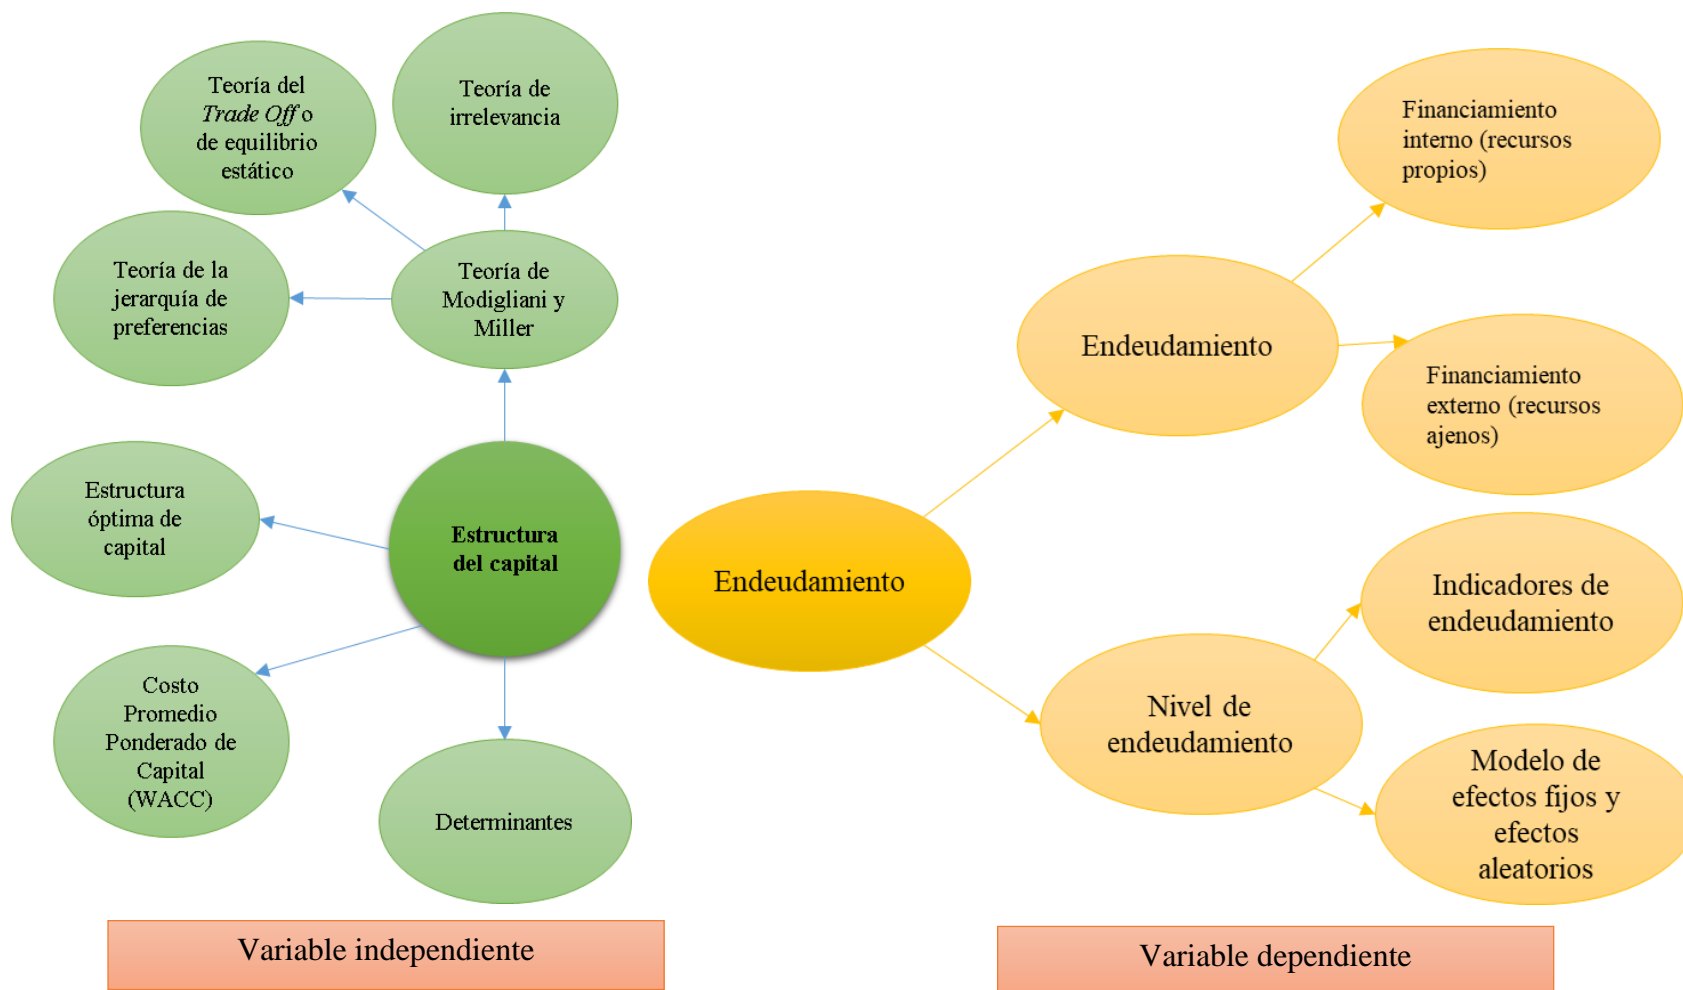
Teoría del *Trade Off* o de equilibrio estático

Teoría de irrelevancia

Teoría de la jerarquía de preferencias

Teoría de Modigliani y Miller

Estructura óptima de capital

**Estructura del capital**

Costo Promedio Ponderado de Capital (WACC)

Determinantes

Variable independiente

Endeudamiento

Endeudamiento

Financiamiento interno (recursos propios)

Financiamiento externo (recursos ajenos)

Nivel de endeudamiento

Indicadores de endeudamiento

Modelo de efectos fijos y efectos aleatorios

Variable dependiente